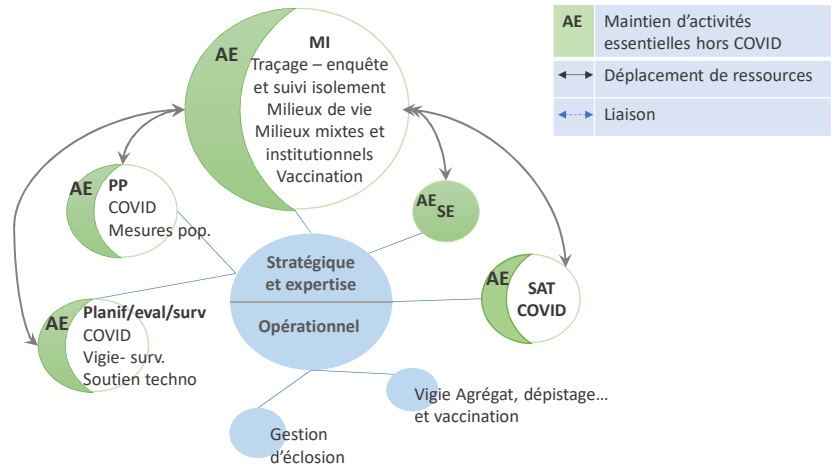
| AE | Maintien d'activités essentielles hors COVID |
|---|---|
| ↔ | Déplacement de ressources |
| ↔ | Liaison |

AE

MI
Traçage – enquête et suivi isolement
Milieux de vie
Milieux mixtes et institutionnels
Vaccination

AE
PP
COVID
Mesures pop.

AE
SE

Stratégique et expertise

Opérationnel

AE
SAT COVID

AE
Planif/eval/surv
COVID
Vigie- surv.
Soutien techno

Vigie Agrégat, dépistage… et vaccination

Gestion d'éclosion